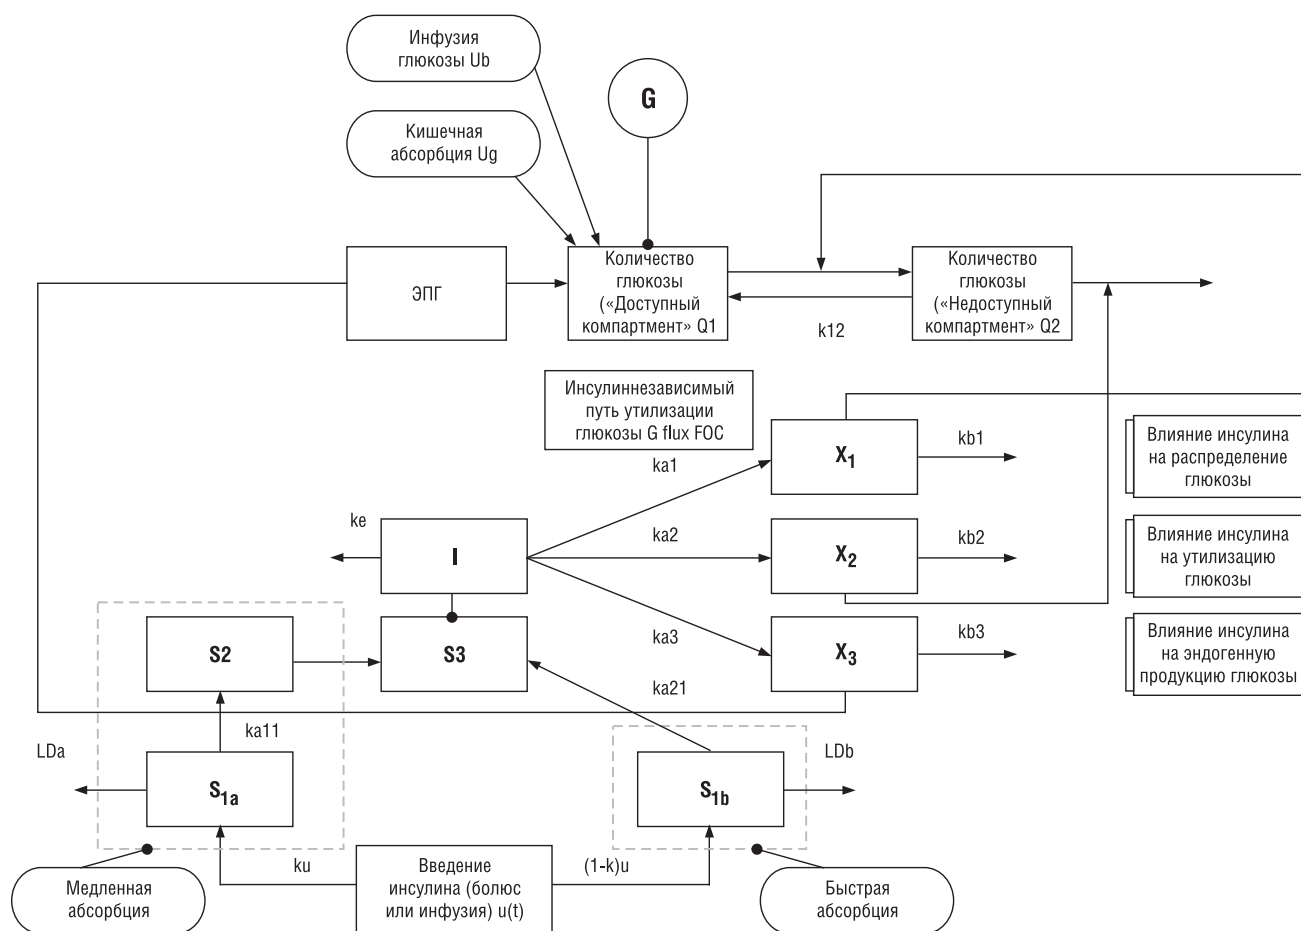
Инфузия глюкозы Ub

G

Кишечная абсорбция Ug

ЭПГ

Количество глюкозы («Доступный компартмент» Q1

Количество глюкозы («Недоступный компартмент» Q2

k12

Инсулиннезависимый путь утилизации глюкозы G flux FOC

ka1

$X_1$

kb1

Влияние инсулина на распределение глюкозы

ke

I

ka2

$X_2$

kb2

Влияние инсулина на утилизацию глюкозы

S2

S3

ka3

$X_3$

kb3

Влияние инсулина на эндогенную продукцию глюкозы

ka21

ka11

LDa

$S_{1a}$

$S_{1b}$

LDb

ku

Введение инсулина (болюс или инфузия) u(t)

(1-k)u

Медленная абсорбция

Быстрая абсорбция